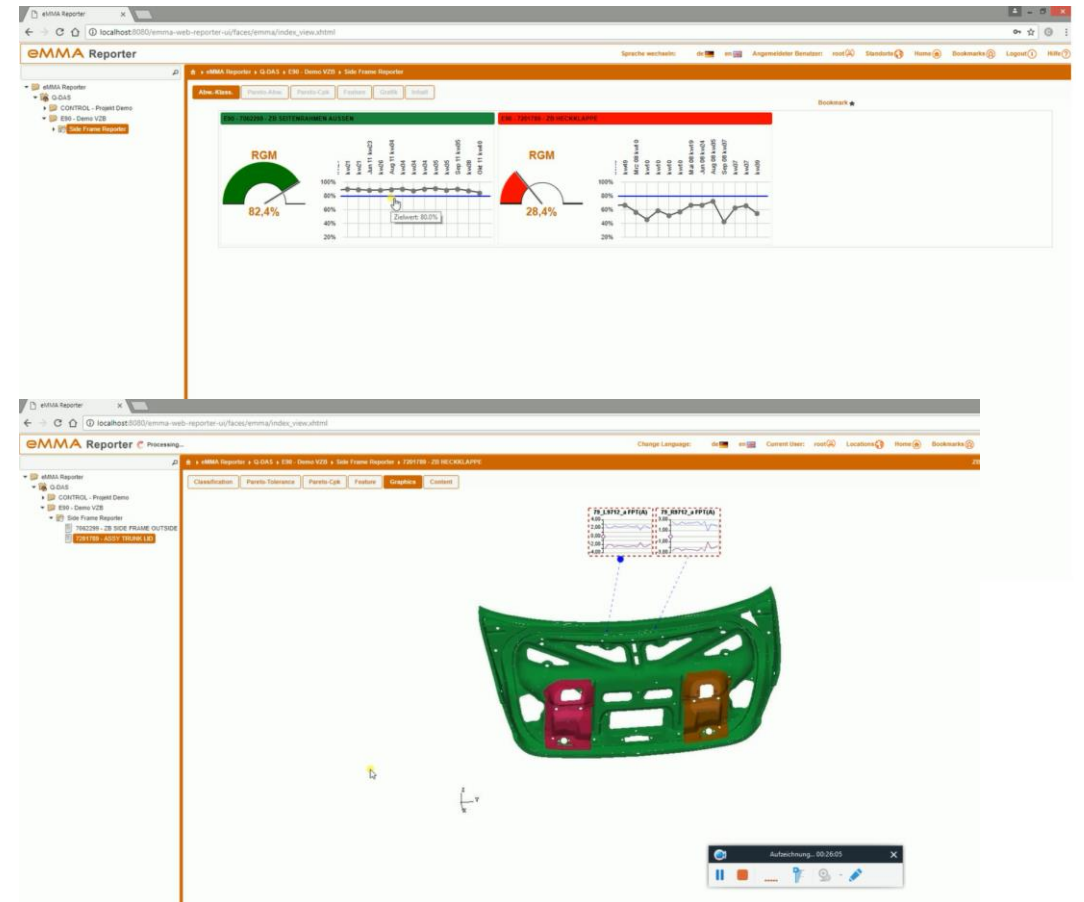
eMMA Reporter

localhost:8080/emma-web-reporter-ui/faces/emma/index_view.xhtml

eMMA Reporter

Sprache wechseln: de en Angemeldeter Benutzer: root Standorte Home Bookmarks Logout Hilfe

eMMA Reporter
Q-DAS
CONTROL - Projekt Demo
E90 - Demo VZB
Side Frame Reporter

eMMA Reporter › Q-DAS › E90 - Demo VZB › Side Frame Reporter

Allm.-Klass. | Pareto-Toler. | Pareto-Cpk | Feature | Grafik | Inhalt

Bookmark

E90 - 7062299 - ZB SEITENRAHMEN AUSSEN

RGM

82,4%

100%
80%
60%
40%
20%

Zielwert: 80,0%

E90 - 7281789 - ZB HECKKLAPPE

RGM

28,4%

100%
80%
60%
40%
20%

eMMA Reporter

localhost:8080/emma-web-reporter-ui/faces/emma/index_view.xhtml

eMMA Reporter Processing...

Change Language: de en Current User: root Locations Home Bookmarks

eMMA Reporter
Q-DAS
CONTROL - Projekt Demo
E90 - Demo VZB
Side Frame Reporter
7062299 - ZB SIDE FRAME OUTSIDE
7281789 - ASSY TRUNK LID

eMMA Reporter › Q-DAS › E90 - Demo VZB › Side Frame Reporter › 7281789 - ZB HECKKLAPPE

Classification | Pareto-Tolerance | Pareto-Cpk | Feature | Graphics | Content

Aufzeichnung... 00:26:05